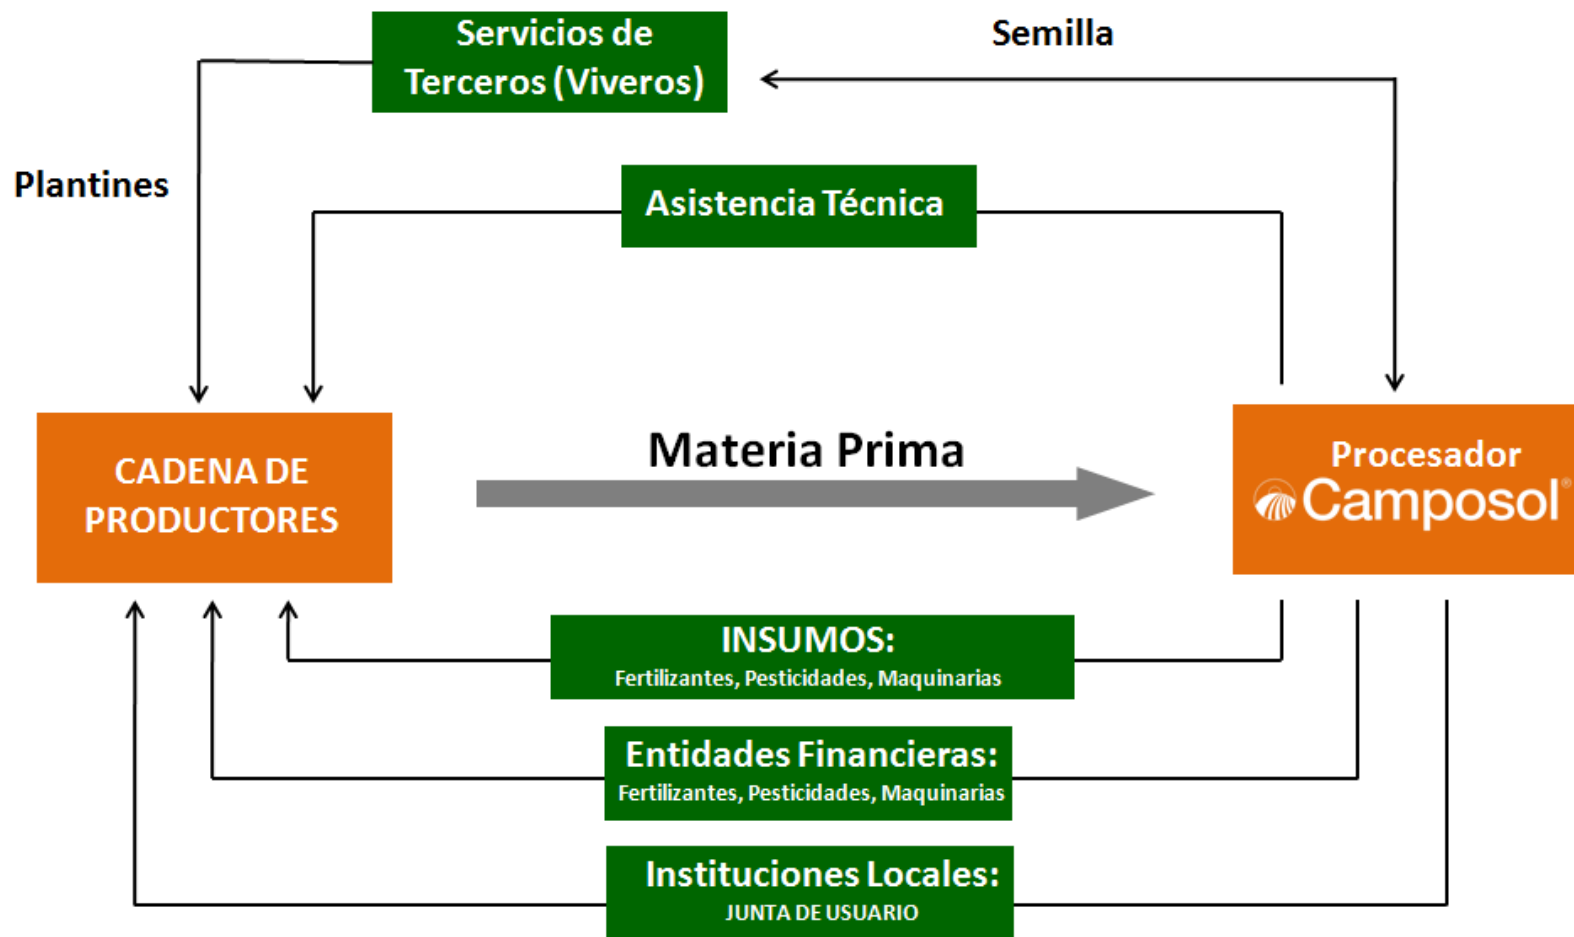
Servicios de Terceros (Viveros)

Semilla

Plantines

Asistencia Técnica

CADENA DE PRODUCTORES

Materia Prima

Procesador
Camposol®

INSUMOS:
Fertilizantes, Pesticidades, Maquinarias

Entidades Financieras:
Fertilizantes, Pesticidades, Maquinarias

Instituciones Locales:
JUNTA DE USUARIO